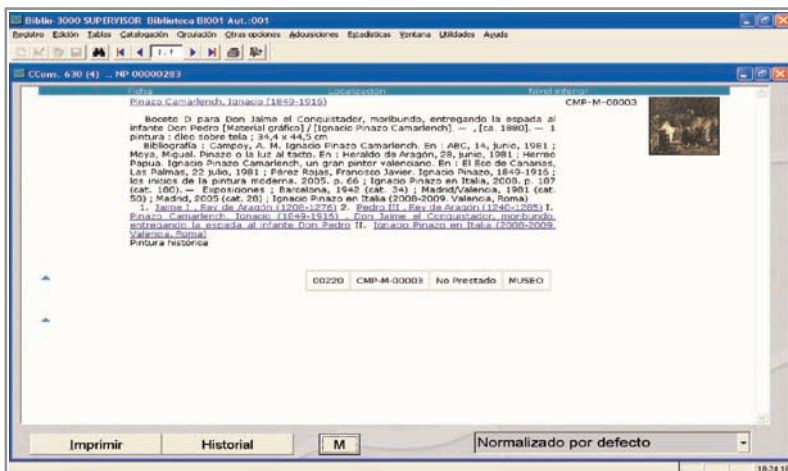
Biblio-3000 SUPERVISOR Biblioteca BI001 Aut.:001

Registro Edición Tablas Catalogación Circulación Otras opciones Adquisiciones Estadísticas Ventana Utilidades Ayuda

1 / 1

CCom. 630 (4) .. Nº 00000283

Ficha Localización Nivel inferior

Pinazo Camarlench, Ignacio (1849-1916)

CMP-M-00003

Boceto D para Don Jaime el Conquistador, moribundo, entregando la espada al infante Don Pedro [Material gráfico] / [Ignacio Pinazo Camarlench]. — , [ca. 1880]. — 1 pintura : óleo sobre tela ; 34,4 x 44,5 cm

Bibliografía : Campoy, A. M. Ignacio Pinazo Camarlench. En : ABC, 14, junio, 1981 ; Moya, Miguel. Pinazo o la luz al tacto. En : Heraldo de Aragón, 28, junio, 1981 ; Herrero Papua. Ignacio Pinazo Camarlench, un gran pintor valenciano. En : El Eco de Canarias, Las Palmas, 22 julio, 1981 ; Pérez Rojas, Francisco Javier. Ignacio Pinazo, 1849-1916 ; los inicios de la pintura moderna. 2005. p. 66 ; Ignacio Pinazo en Italia. 2008. p. 107 (cat. 100). — Exposiciones : Barcelona, 1942 (cat. 34) ; Madrid/Valencia, 1981 (cat. 50) ; Madrid, 2005 (cat. 28) ; Ignacio Pinazo en Italia (2008-2009. Valencia, Roma)

1. Jaime I , Rey de Aragón (1208-1276) 2. Pedro III , Rey de Aragón (1240-1285) I. Pinazo Camarlench, Ignacio (1849-1916) . Don Jaime el Conquistador, moribundo, entregando la espada al infante Don Pedro II. Ignacio Pinazo en Italia (2008-2009. Valencia, Roma)

Pintura histórica

| 00220 | CMP-M-00003 | No Prestado | MUSEO |
|---|---|---|---|

Imprimir Historial M Normalizado por defecto

18:24